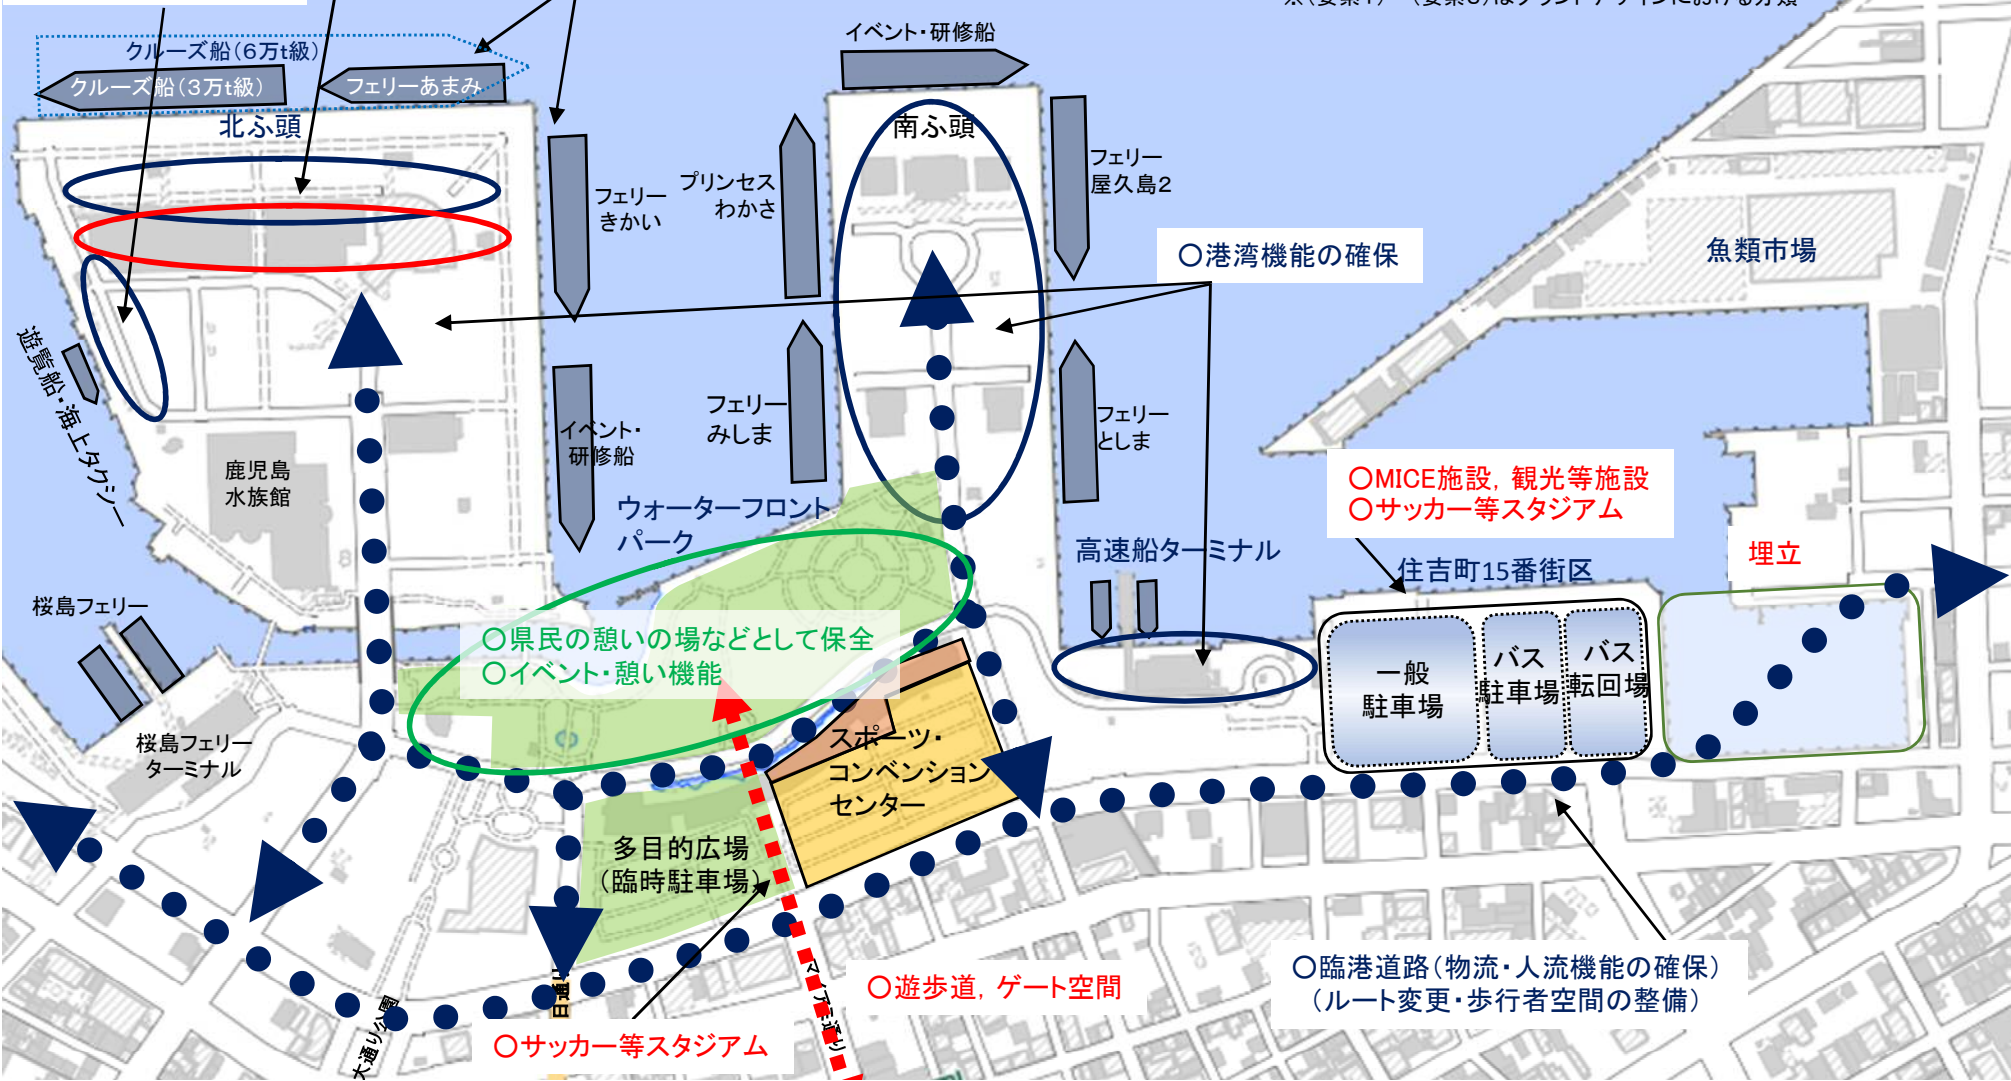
クルーズ船（6万t級）
クルーズ船（3万t級）
フェリーあまみ
北ふ頭
イベント・研修船
南ふ頭
フェリー
きかい
プリンセス
わかさ
フェリー
屋久島2
○港湾機能の確保
魚類市場
遊覧船・海上タクシー
鹿児島
水族館
イベント・
研修船
フェリー
みしま
フェリー
としま
ウォーターフロント
パーク
○MICE施設，観光等施設
○サッカー等スタジアム
高速船ターミナル
住吉町15番街区
埋立
桜島フェリー
○県民の憩いの場などとして保全
○イベント・憩い機能
一般
駐車場
バス
駐車場
バス
転回場
桜島フェリー
ターミナル
スポーツ・
コンベンション
センター
多目的広場
（臨時駐車場）
○臨港道路（物流・人流機能の確保）
（ルート変更・歩行者空間の整備）
○遊歩道，ゲート空間
○サッカー等スタジアム
大通り公園